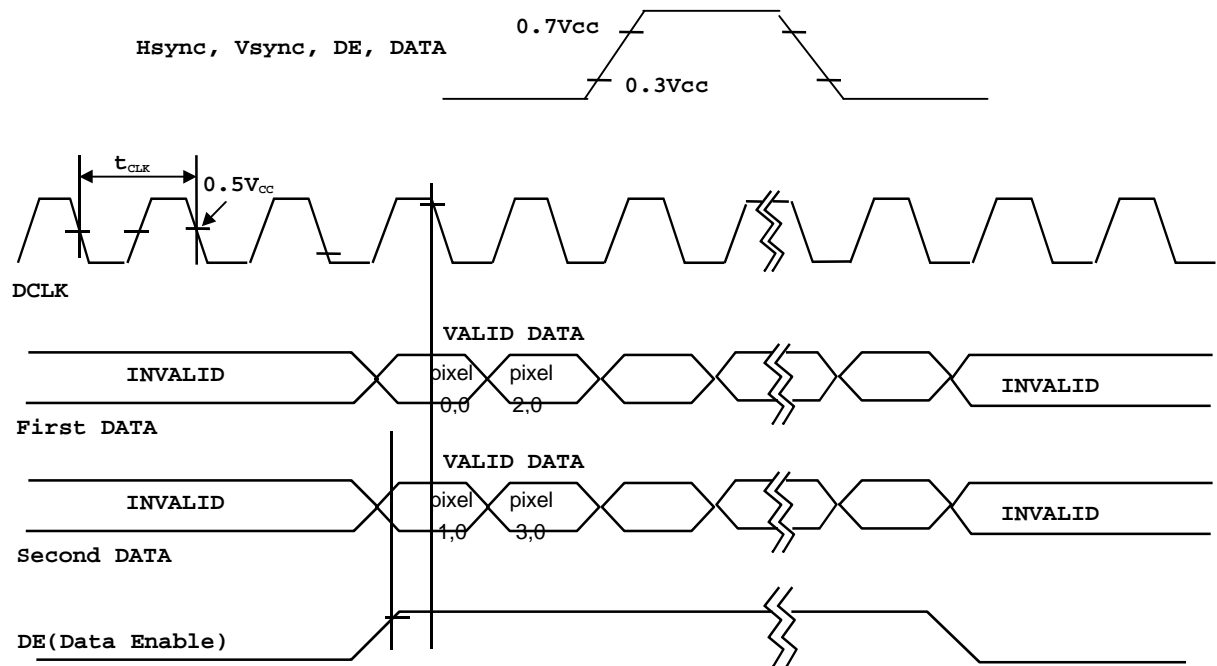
Hsync, Vsync, DE, DATA

0.7Vcc

0.3Vcc

$t_{CLK}$

$0.5V_{CC}$

DCLK

VALID DATA

INVALID

pixel 0,0

pixel 2,0

INVALID

First DATA

VALID DATA

INVALID

pixel 1,0

pixel 3,0

INVALID

Second DATA

DE(Data Enable)